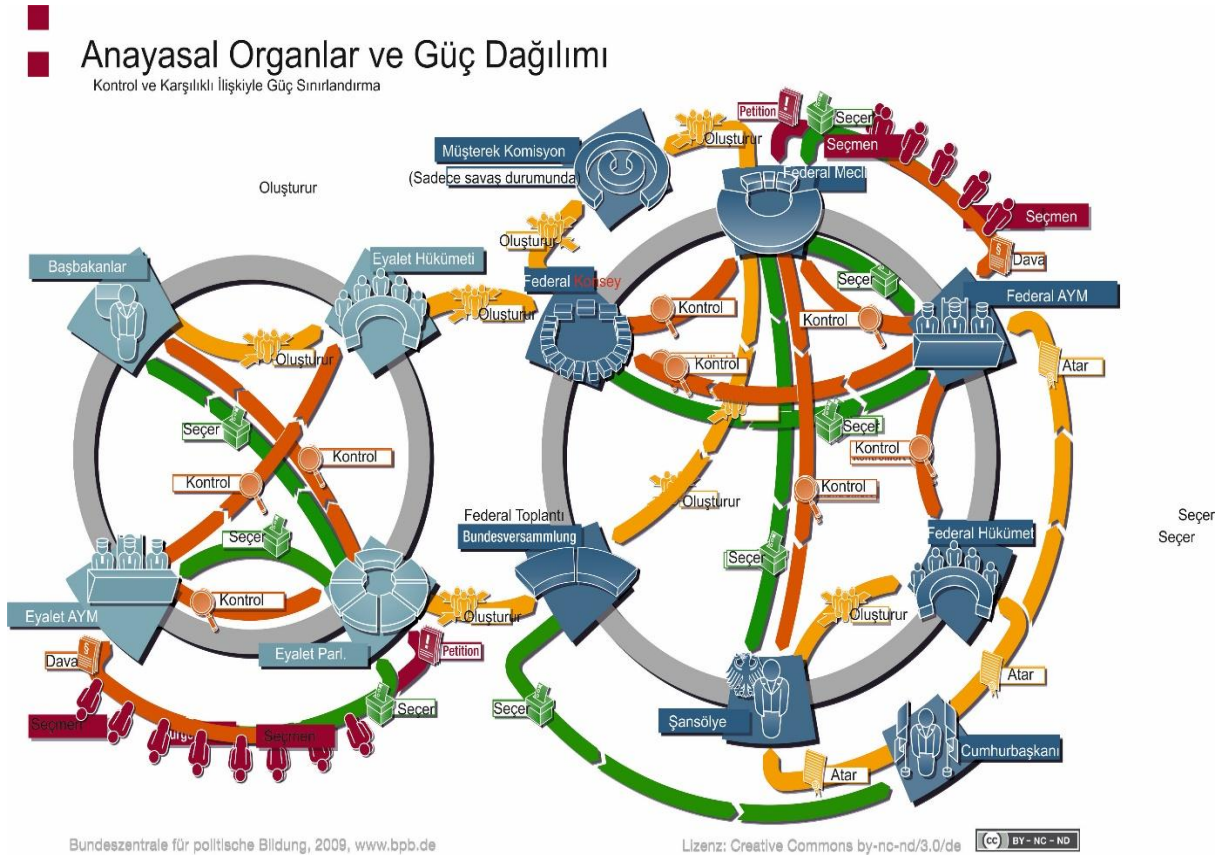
Anayasal Organlar ve Güç Dağılımı
Kontrol ve Karşılıklı İlişkiyle Güç Sınırlandırma

Oluşturur

Müşterek Komisyon
(Sadece savaş durumunda)

Petition
Seçer
Oluşturur
Seçmen
Federal Mecli
Seçmen
Dava

Oluşturur
Başbakanlar
Eyalet Hükümeti
Federal Konsey
Oluşturur
Seçer
Federal AYM
Kontrol
Kontrol
Oluşturur
Kontrol
Atar
Seçer
Seçer
Kontrol
Kontrol
Kontrol
Kontrol
Oluşturur
Federal Toplantı
Bundesversammlung
Seçer
Federal Hükümet
Seçer
Seçer
Seçer
Kontrol
Eyalet AYM
Oluşturur
Oluşturur
Eyalet Parl.
Petition
Dava
Atar
Seçer
Seçer
Seçmen
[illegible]
Seçmen
Şansölye
Cumhurbaşkanı
Atar

Bundeszentrale für politische Bildung, 2009, www.bpb.de
Lizenz: Creative Commons by-nc-nd/3.0/de
BY - NC - ND